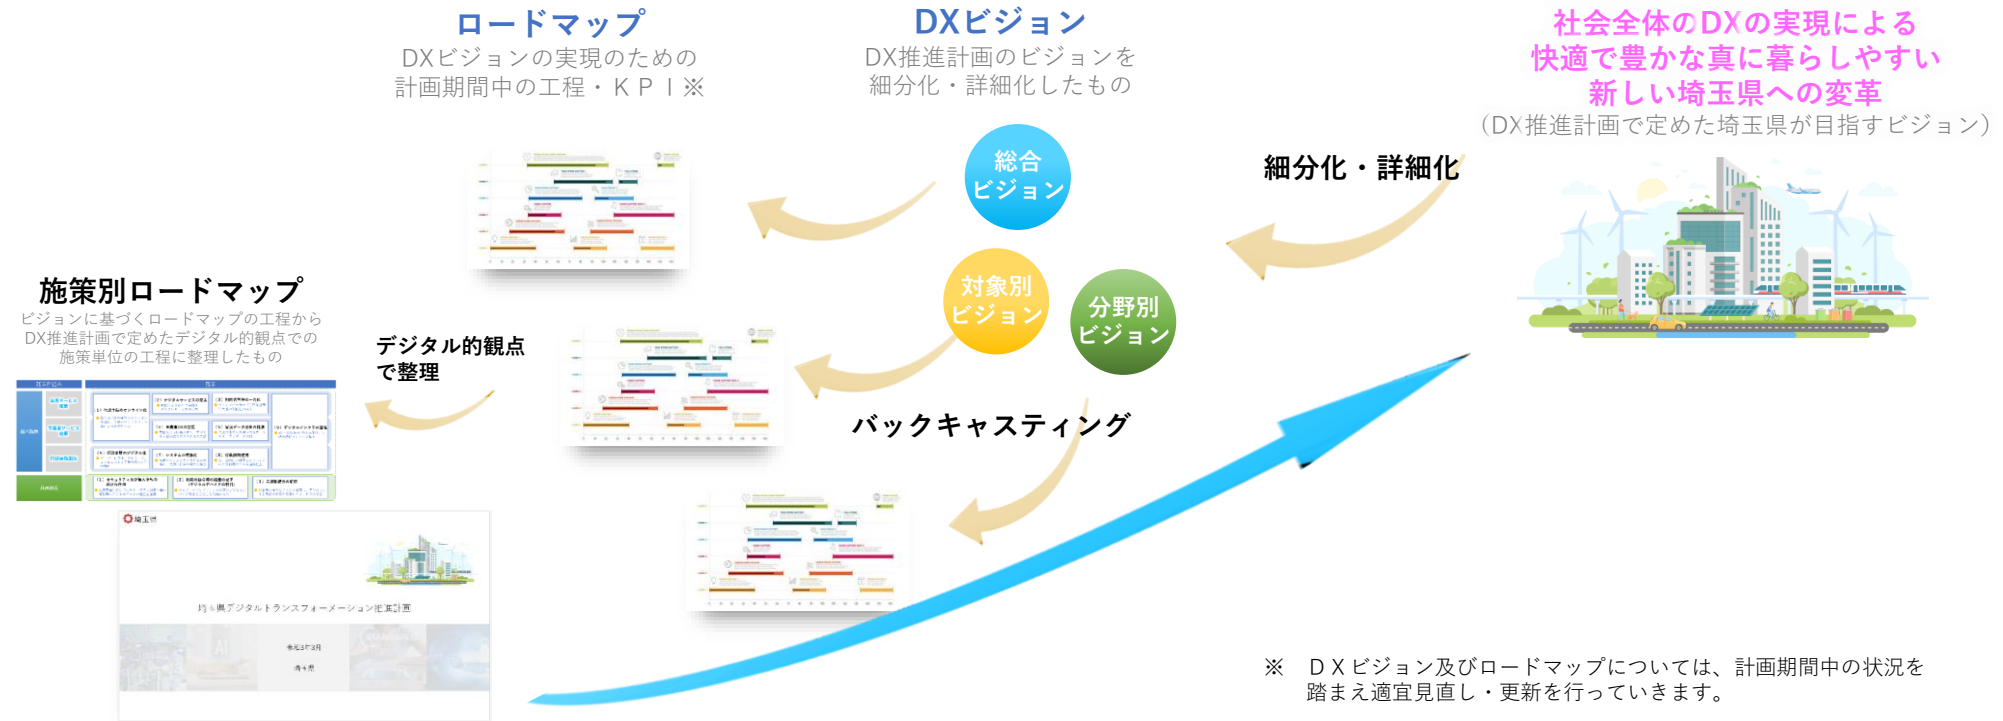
ロードマップ
DXビジョンの実現のための計画期間中の工程・ＫＰＩ※

DXビジョン
DX推進計画のビジョンを細分化・詳細化したもの

社会全体のDXの実現による
快適で豊かな真に暮らしやすい
新しい埼玉県への変革
（DX推進計画で定めた埼玉県が目指すビジョン）

細分化・詳細化

総合ビジョン

対象別ビジョン

分野別ビジョン

施策別ロードマップ
ビジョンに基づくロードマップの工程から
DX推進計画で定めたデジタル的観点での
施策単位の工程に整理したもの

デジタル的観点で整理

バックキャスティング

埼玉県

埼玉県デジタルトランスフォーメーション推進計画

令和3年3月

埼玉県

※　ＤＸビジョン及びロードマップについては、計画期間中の状況を踏まえ適宜見直し・更新を行っていきます。